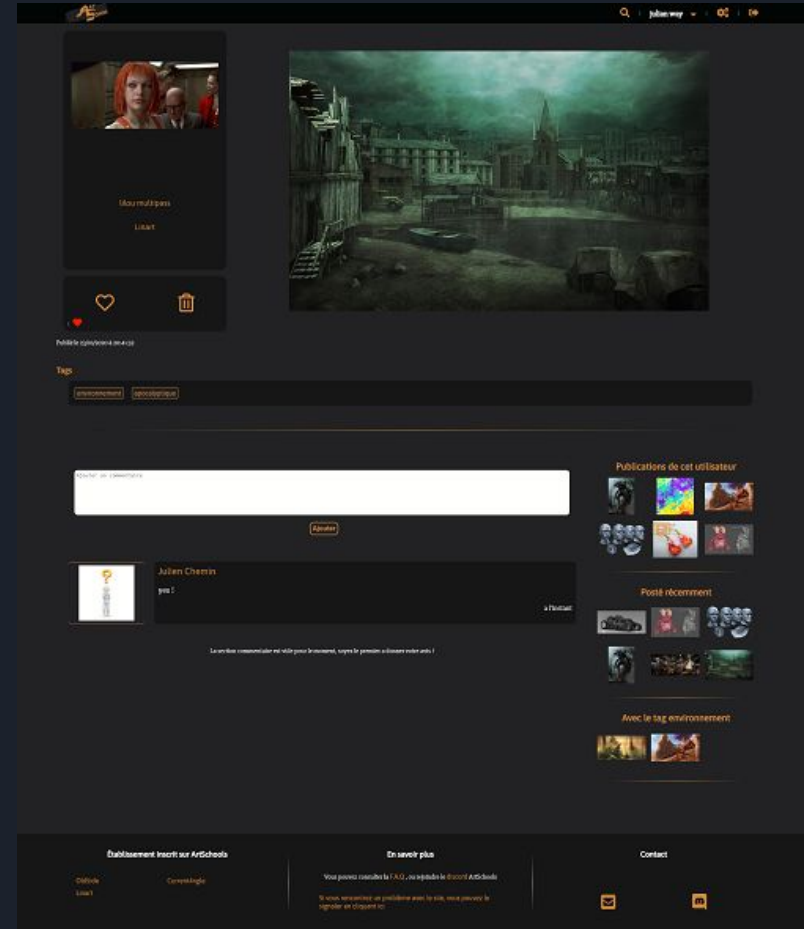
Julien way

Ukou multipass

Lisart

1

Publiée 03/01/2024 20:4:52

Tags

environnement apocalyptique

Ajouter un commentaire

Ajouter

Publications de cet utilisateur

Julien Chemin

yes !

à l'instant

La section commentaire est vide pour le moment, soyez le premier à donner votre avis !

Posté récemment

Avec le tag environnement

Établissement inscrit sur ArtSchools

Oisfide

Lisart

Cornelingia

En savoir plus

Vous pouvez consulter la F.A.Q., ou rejoindre le Discord ArtSchools

Si vous rencontrez un problème avec le site, vous pouvez le signaler en cliquant ici

Contact